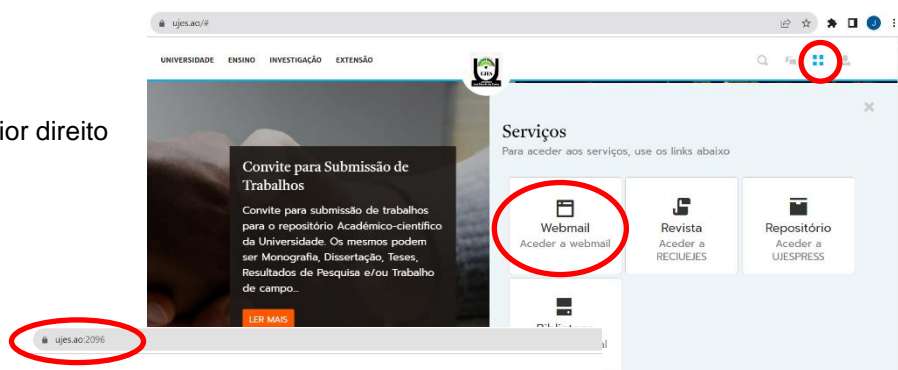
ior direito

ujes.ao/#

J

UNIVERSIDADE ENSINO INVESTIGAÇÃO EXTENSÃO

UJES

Convite para Submissão de Trabalhos

Convite para submissão de trabalhos para o repositório Académico-científico da Universidade. Os mesmos podem ser Monografia, Dissertação, Teses, Resultados de Pesquisa e/ou Trabalho de campo...

LER MAIS

Serviços

Para aceder aos serviços, use os links abaixo

Webmail
Aceder a webmail

Revista
Aceder a RECIUEJES

Repositório
Aceder a UJESPRESS

Bibliotec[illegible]
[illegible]al

ujes.ao:2096